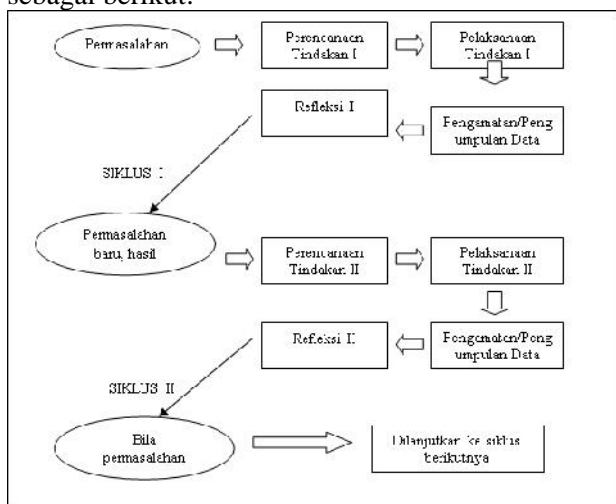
sebagai berikut:

Permasalahan

Perencanaan Tindakan I

Pelaksanaan Tindakan I

Refleksi I

Pengamatan/Pengumpulan Data

SIKLUS I

Permasalahan baru, hasil

Perencanaan Tindakan II

Pelaksanaan Tindakan II

Refleksi II

Pengamatan/Pengumpulan Data

SIKLUS II

Bila permasalahan

Dilanjutkan ke siklus berikutnya